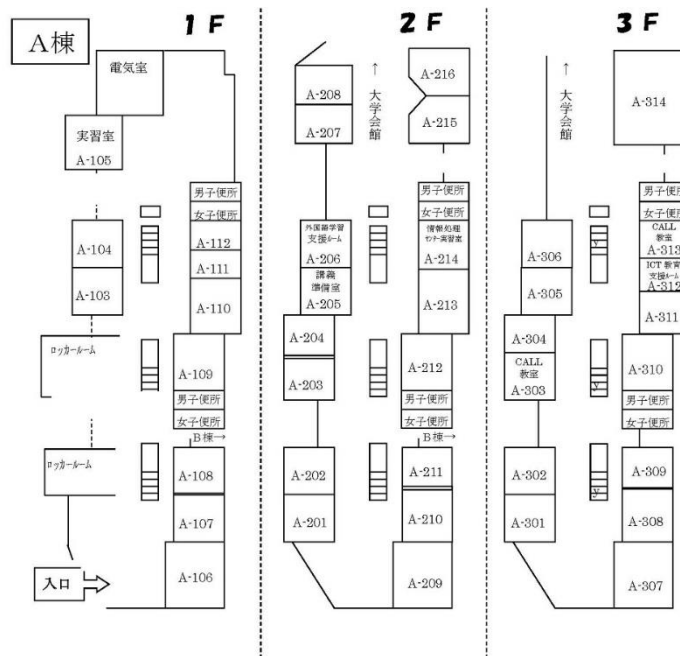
A棟

1 F

電気室

実習室
A-105

男子便所
女子便所
A-112
A-111
A-110

A-104
A-103

ロッカールーム

A-109
男子便所
女子便所
B棟→

ロッカールーム

A-108
A-107
A-106

入口

2 F

A-208
A-207

↑
大学会館

A-216
A-215

男子便所
女子便所
情報処理センター演習室
A-214
A-213

外国語学習支援ルーム
A-206
講義準備室
A-205

A-204
A-203

A-212
男子便所
女子便所
B棟→

A-202
A-201

A-211
A-210
A-209

3 F

↑
大学会館

A-314

男子便所
女子便所
CALL教室
A-313
ICT教育支援ルーム
A-312
A-311

A-306
A-305
A-304
CALL教室
A-303

A-310
男子便所
女子便所

A-302
A-301

A-309
A-308
A-307